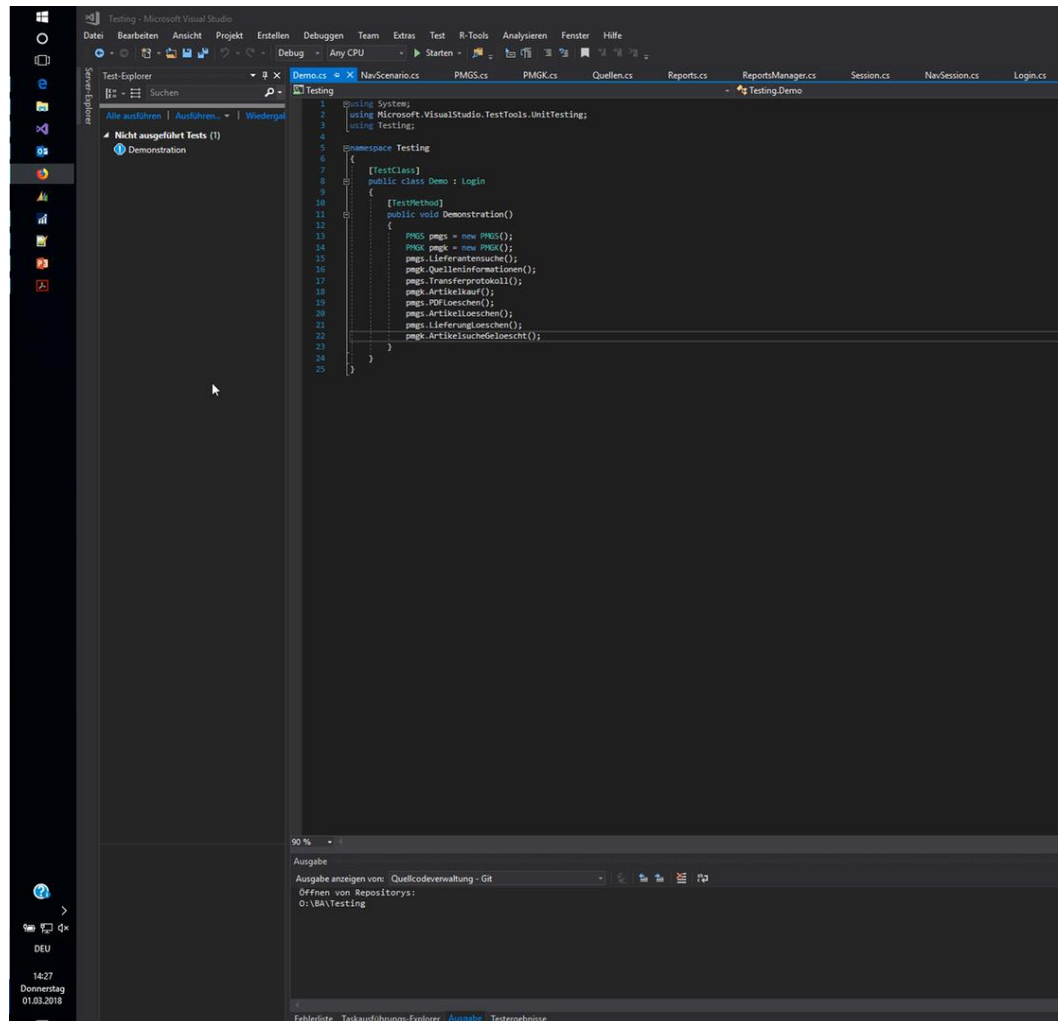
Testing - Microsoft Visual Studio

Datei Bearbeiten Ansicht Projekt Erstellen Debuggen Team Extras Test R-Tools Analysieren Fenster Hilfe

Debug Any CPU ▶ Starten

Server-Explorer

Test-Explorer

Suchen

Alle ausführen | Ausführen... | Wiedergal

Nicht ausgeführt Tests (1)

Demonstration

Demo.cs NavScenario.cs PMGS.cs PMGK.cs Quellen.cs Reports.cs ReportsManager.cs Session.cs NavSession.cs Login.cs

Testing

Testing.Demo

1 using System;
2 using Microsoft.VisualStudio.TestTools.UnitTesting;
3 using Testing;
4
5 namespace Testing
6 {
7 [TestClass]
8 public class Demo : Login
9 {
10 [TestMethod]
11 public void Demonstration()
12 {
13 PMGS pmgs = new PMGS();
14 PMGK pmgk = new PMGK();
15 pmgs.Lieferantensuche();
16 pmgk.Quelleninformationen();
17 pmgs.Transferprotokoll();
18 pmgk.Artikelkauf();
19 pmgs.PDFLoeschen();
20 pmgs.ArtikelLoeschen();
21 pmgs.LieferungLoeschen();
22 pmgk.ArtikelsucheGeloescht();
23 }
24 }
25 }

90 %

Ausgabe

Ausgabe anzeigen von: Quellcodeverwaltung - Git

Öffnen von Repositorys:
O:\BA\Testing

Fehlerliste Taskausführungs-Explorer Ausgabe Testergebnisse

DEU

14:27
Donnerstag
01.03.2018